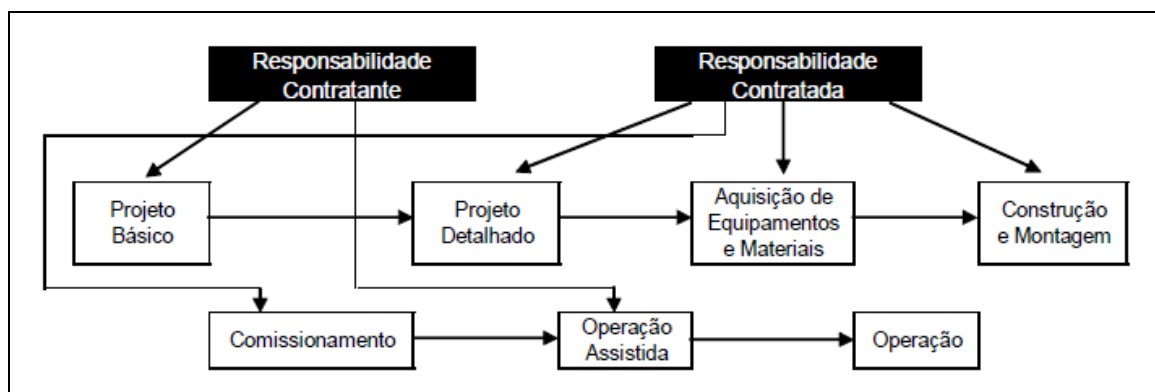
Responsabilidade Contratante

Responsabilidade Contratada

Projeto Básico

Projeto Detalhado

Aquisição de Equipamentos e Materiais

Construção e Montagem

Comissionamento

Operação Assistida

Operação